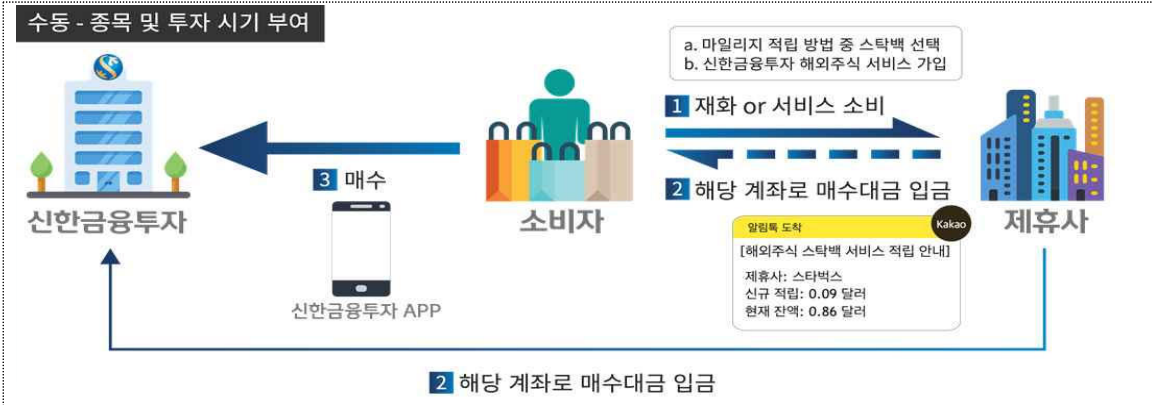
수동 - 종목 및 투자 시기 부여

a. 마일리지 적립 방법 중 스탁백 선택
b. 신한금융투자 해외주식 서비스 가입

1 재화 or 서비스 소비

2 해당 계좌로 매수대금 입금

3 매수

신한금융투자

소비자

제휴사

신한금융투자 APP

알림톡 도착
Kakao
[해외주식 스탁백 서비스 적립 안내]
제휴사: 스타벅스
신규 적립: 0.09 달러
현재 잔액: 0.86 달러

2 해당 계좌로 매수대금 입금